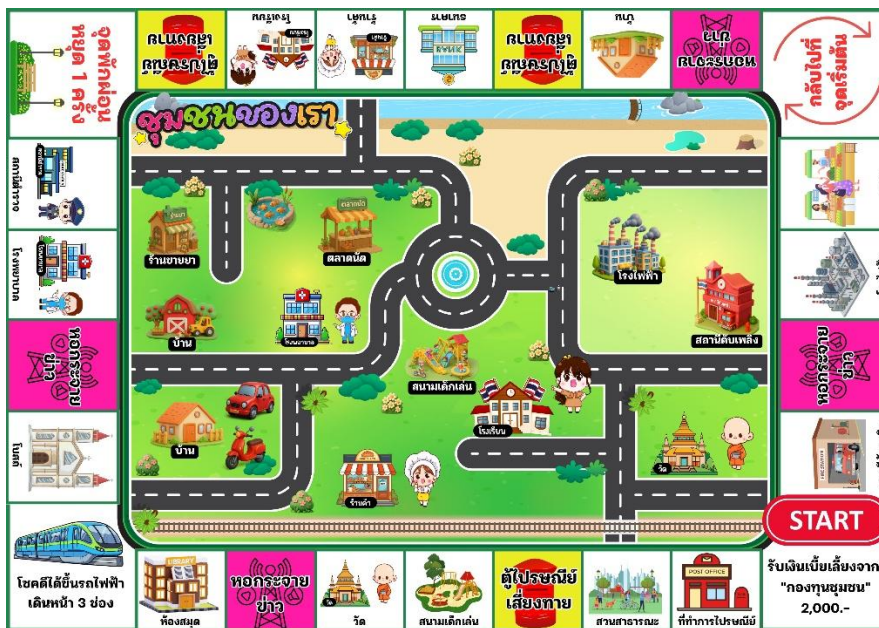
ชุมชนของเรา

จุดพักผ่อน หยุด 1 ครั้ง

ตู้ไปรษณีย์ เสี่ยงทาย

ตู้ไปรษณีย์ เสี่ยงทาย

หอกระจายข่าว

กลับไปที่จุดเริ่มต้น

สถานีตำรวจ

โรงพยาบาล

หอกระจายข่าว

โบสถ์

หอกระจายข่าว

ร้านขายยา

ตลาดนัด

บ้าน

โรงพยาบาล

สนามเด็กเล่น

โรงไฟฟ้า

สถานีดับเพลิง

บ้าน

โรงเรียน

วัด

ร้านค้า

START

โชคดีได้ขึ้นรถไฟฟ้า เดินหน้า 3 ช่อง

LIBRARY

ห้องสมุด

หอกระจายข่าว

วัด

สนามเด็กเล่น

ตู้ไปรษณีย์ เสี่ยงทาย

สวนสาธารณะ

POST OFFICE

ที่ทำการไปรษณีย์

รับเงินเบี้ยเลี้ยงจาก "กองทุนชุมชน" 2,000.-